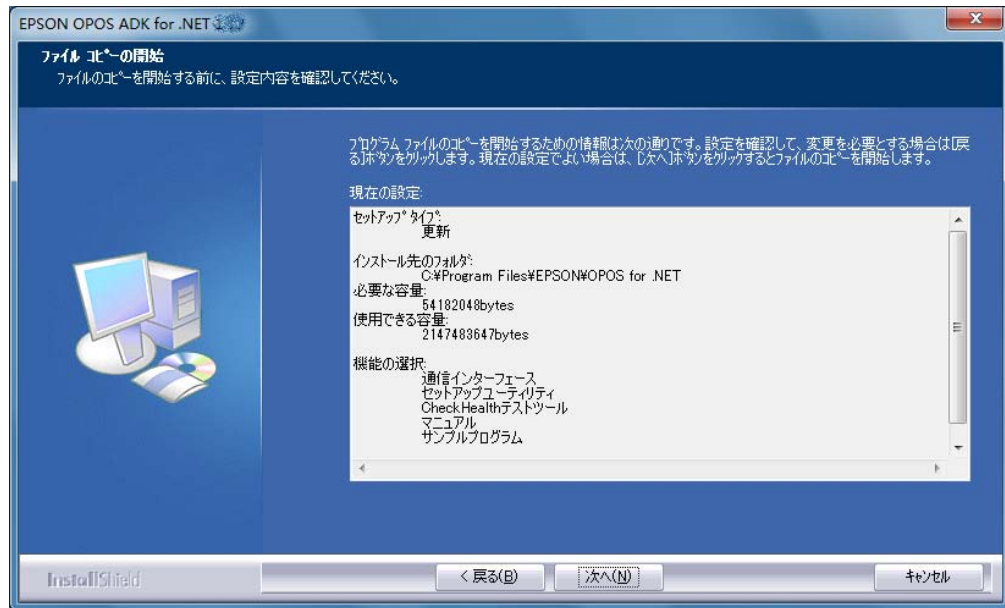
EPSON OPOS ADK for .NET

ファイル コピーの開始
ファイルのコピーを開始する前に、設定内容を確認してください。

プログラム ファイルのコピーを開始するための情報は次の通りです。設定を確認して、変更を必要とする場合は[戻る]ボタンをクリックします。現在の設定でよい場合は、[次へ]ボタンをクリックするとファイルのコピーを開始します。

現在の設定:

セットアップ タイプ:
更新

インストール先のフォルダ:
C:¥Program Files¥EPSON¥OPOS for .NET
必要な容量:
54182048bytes
使用できる容量:
2147483647bytes

機能の選択:
通信インターフェース
セットアップユーティリティ
CheckHealthテストツール
マニュアル
サンプルプログラム

InstallShield

< 戻る(B)
次へ(N)
キャンセル